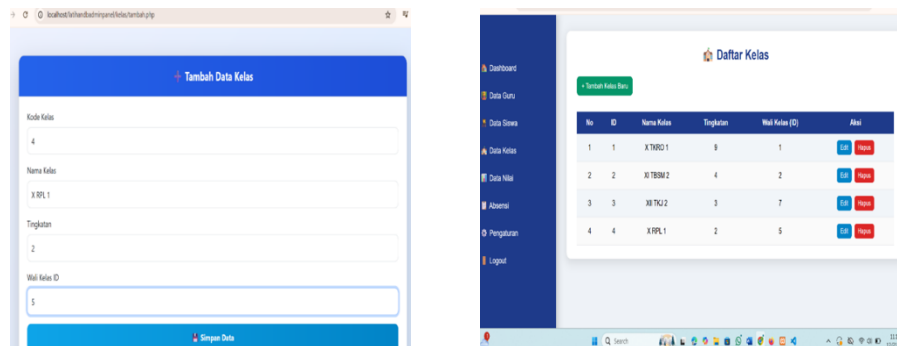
localhost/fatihardbadminpanel/kelas/tambah.php

+ Tambah Data Kelas

Kode Kelas

4

Nama Kelas

X RPL 1

Tingkatan

2

Wali Kelas ID

5

Simpan Data

Dashboard

Data Guru

Data Siswa

Data Kelas

Data Nilai

Absensi

Pengaturan

Logout

Daftar Kelas

+ Tambah Kelas Baru

| No | ID | Nama Kelas | Tingkatan | Wali Kelas (ID) | Aksi |
|---|---|---|---|---|---|
| 1 | 1 | X TKRO 1 | 9 | 1 | Edit Hapus |
| 2 | 2 | XI TBSM 2 | 4 | 2 | Edit Hapus |
| 3 | 3 | XII TKJ 2 | 3 | 7 | Edit Hapus |
| 4 | 4 | X RPL 1 | 2 | 5 | Edit Hapus |

Search